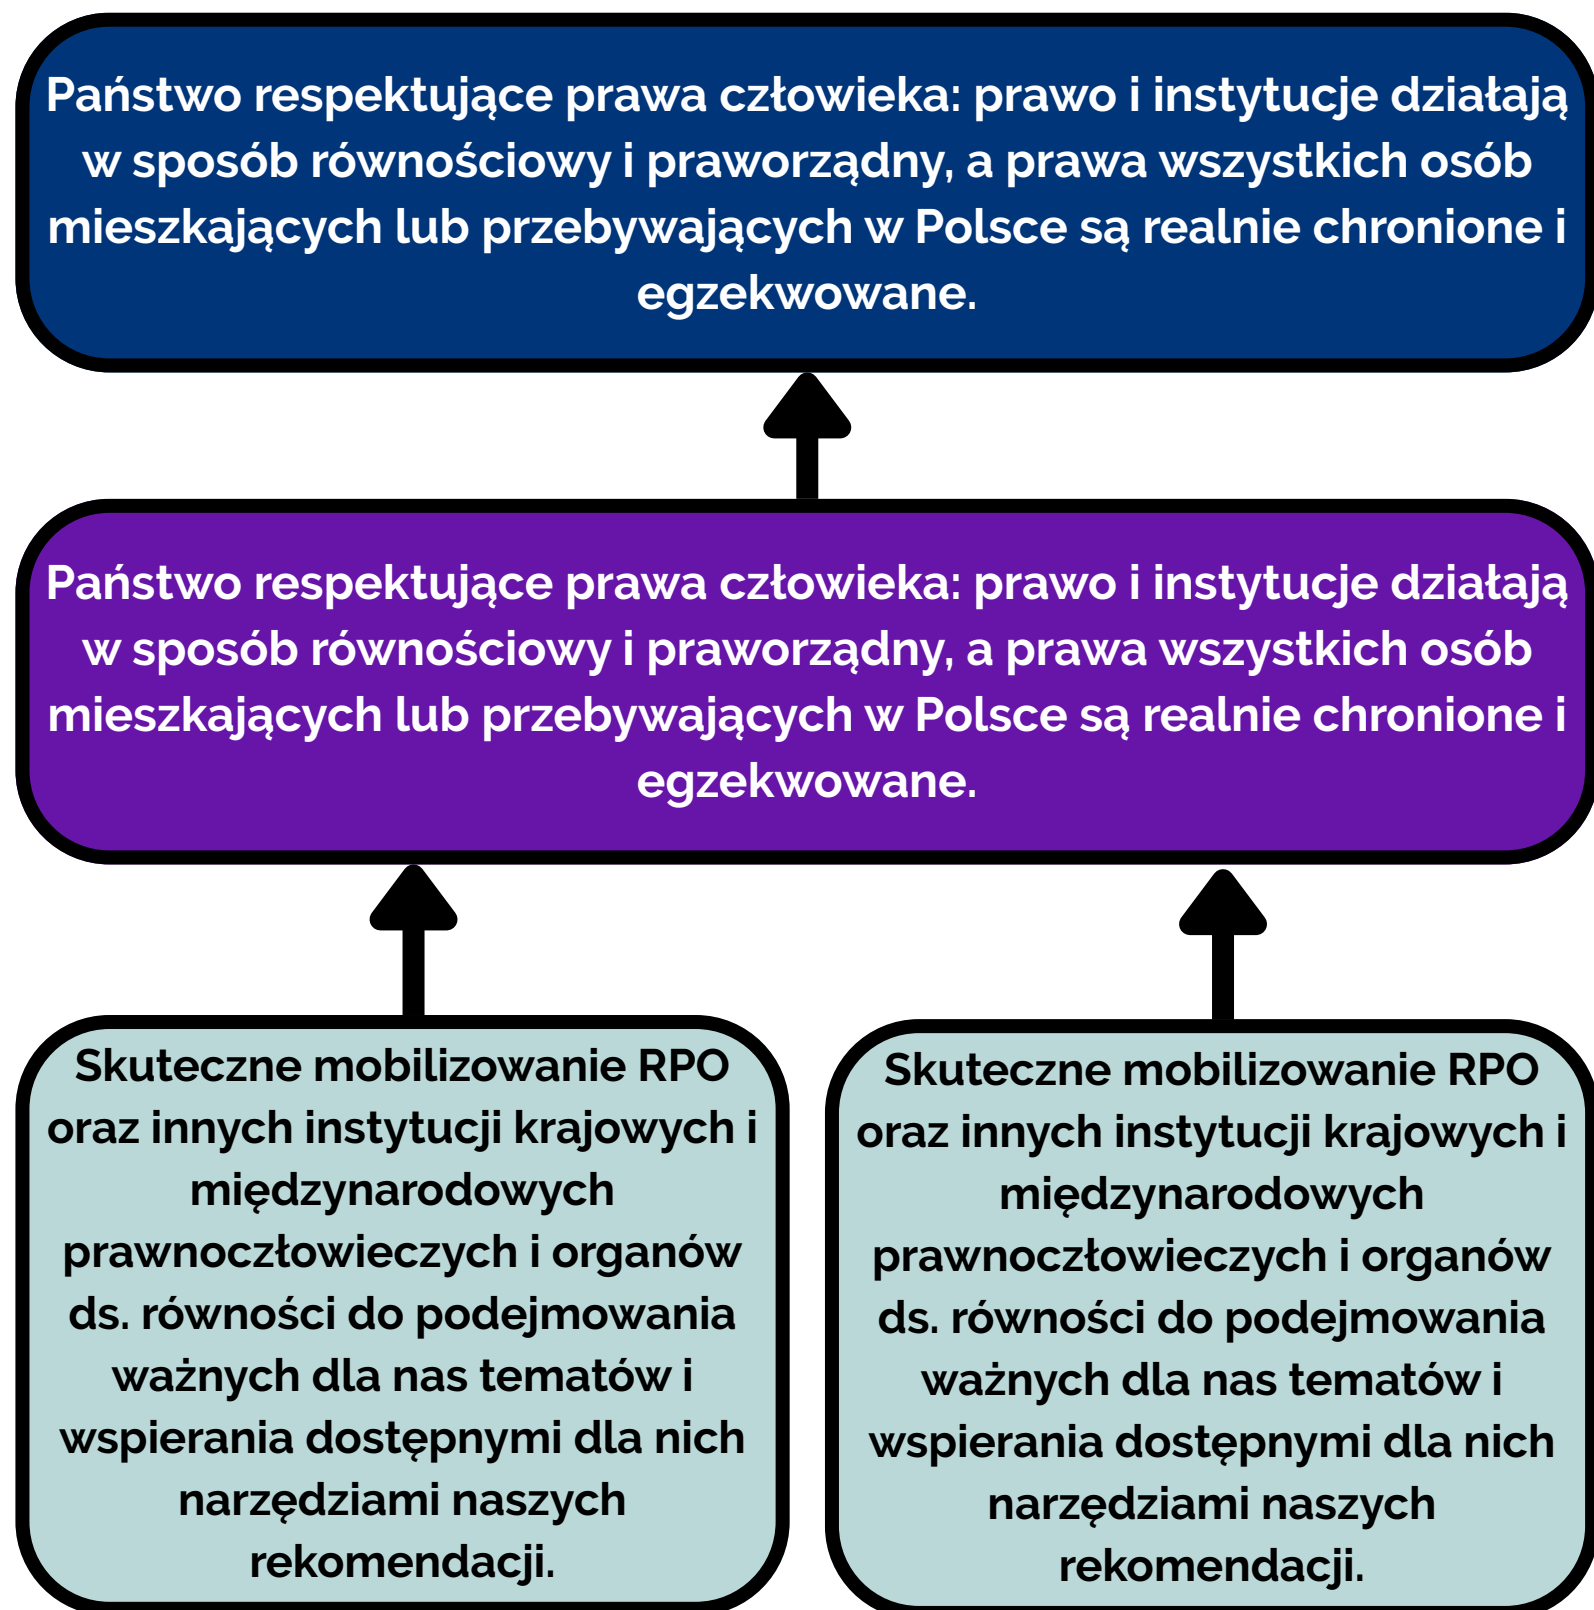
Państwo respektujące prawa człowieka: prawo i instytucje działają w sposób równościowy i praworządny, a prawa wszystkich osób mieszkających lub przebywających w Polsce są realnie chronione i egzekwowane.

Państwo respektujące prawa człowieka: prawo i instytucje działają w sposób równościowy i praworządny, a prawa wszystkich osób mieszkających lub przebywających w Polsce są realnie chronione i egzekwowane.

Skuteczne mobilizowanie RPO oraz innych instytucji krajowych i międzynarodowych prawnoczłowieczych i organów ds. równości do podejmowania ważnych dla nas tematów i wspierania dostępnymi dla nich narzędziami naszych rekomendacji.

Skuteczne mobilizowanie RPO oraz innych instytucji krajowych i międzynarodowych prawnoczłowieczych i organów ds. równości do podejmowania ważnych dla nas tematów i wspierania dostępnymi dla nich narzędziami naszych rekomendacji.